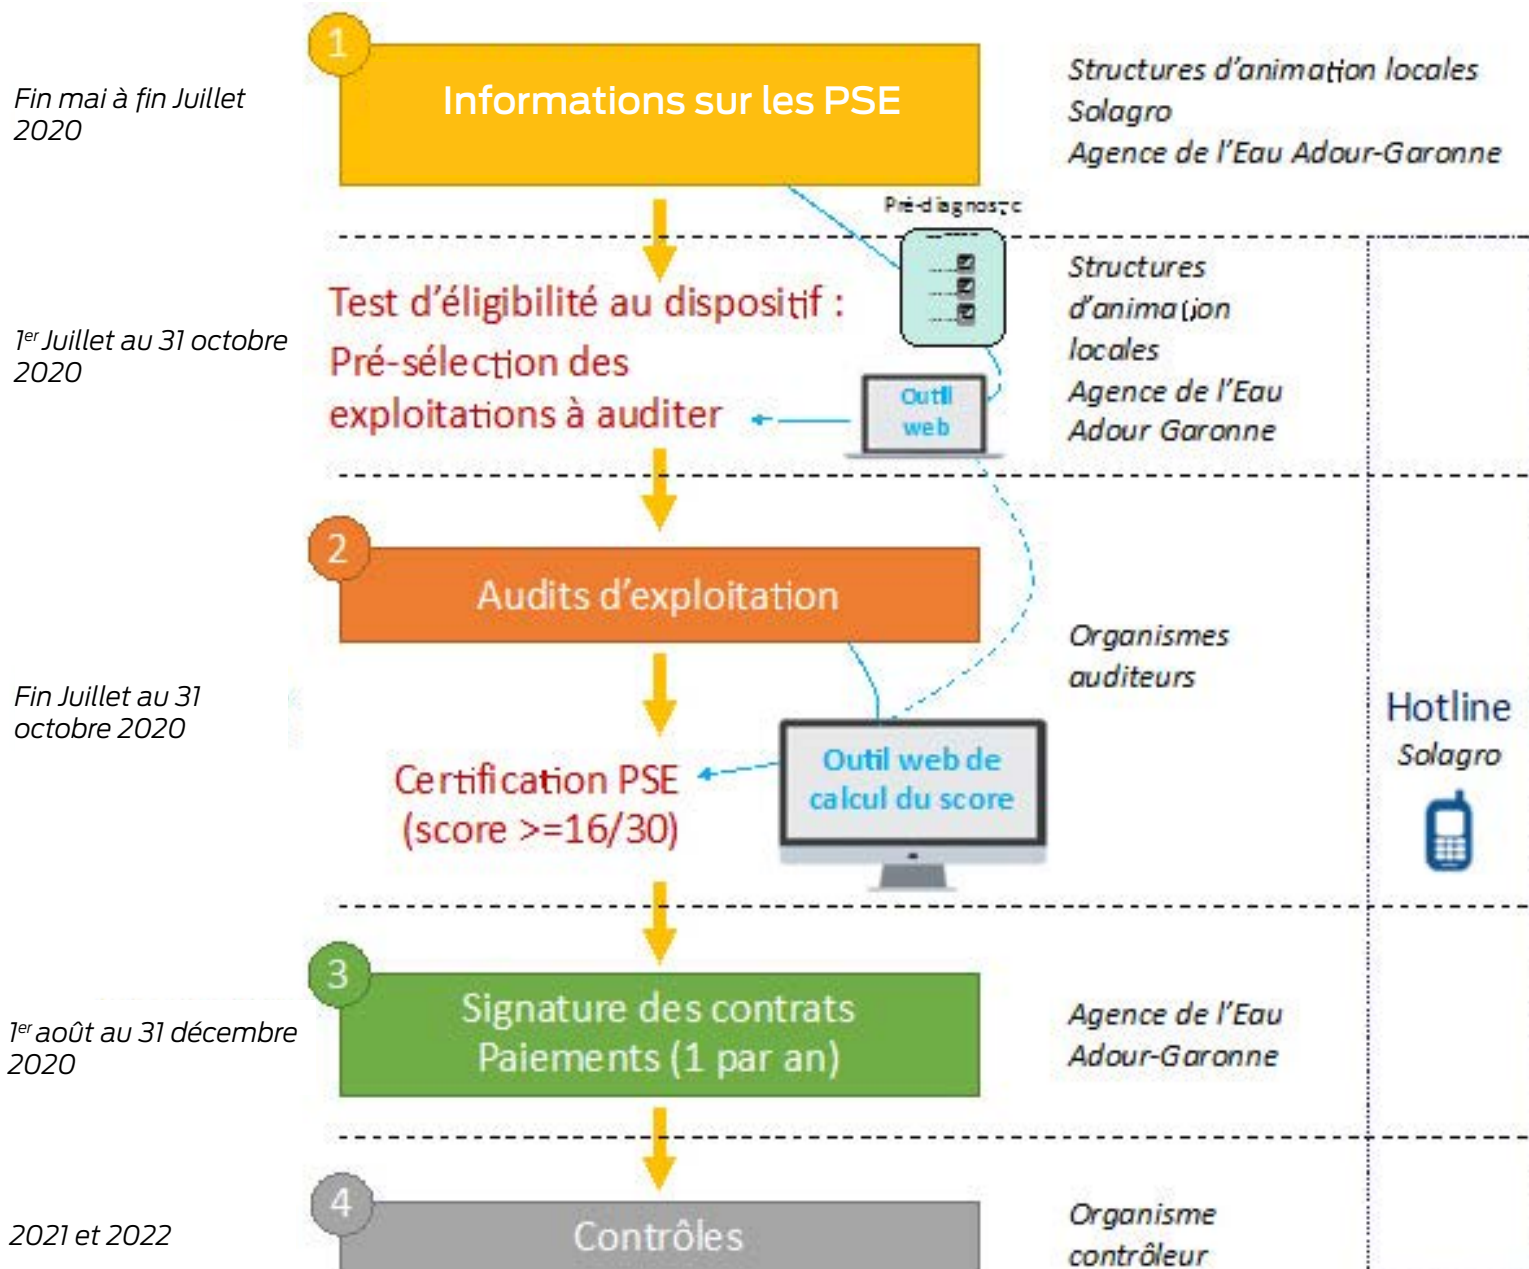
Fin mai à fin Juillet 2020

1

Informations sur les PSE

Structures d'animation locales
Solagro
Agence de l'Eau Adour-Garonne

Pré-diagnostic

1er Juillet au 31 octobre 2020

Test d'éligibilité au dispositif :
Pré-sélection des exploitations à auditer

Outil web

Structures d'animation locales
Agence de l'Eau Adour Garonne

2

Audits d'exploitation

Organismes auditeurs

Fin Juillet au 31 octobre 2020

Certification PSE
(score >=16/30)

Outil web de calcul du score

Hotline
Solagro

1er août au 31 décembre 2020

3

Signature des contrats
Paiements (1 par an)

Agence de l'Eau Adour-Garonne

2021 et 2022

4

Contrôles

Organisme contrôleur